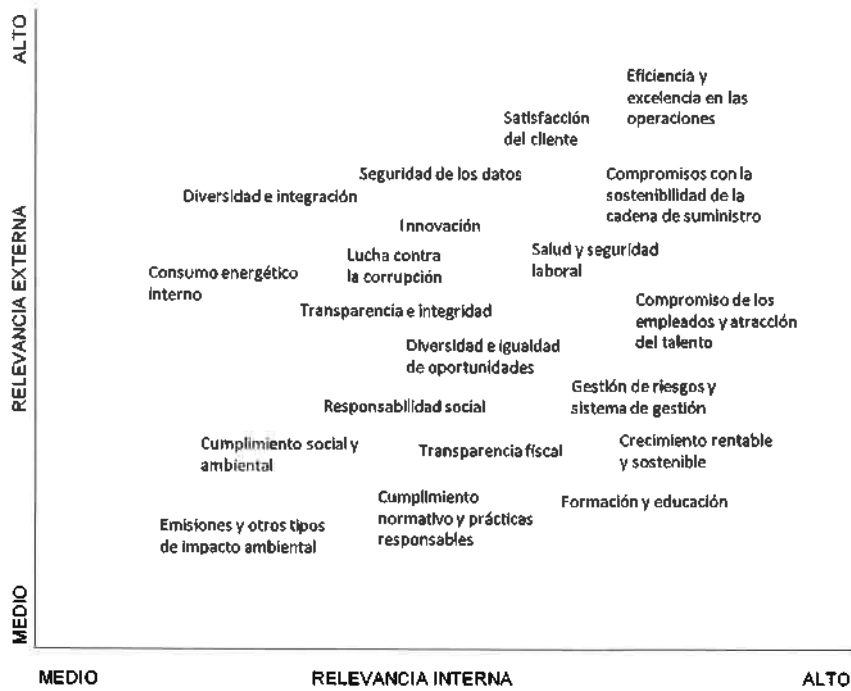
ALTO

RELEVANCIA EXTERNA

MEDIO

Eficiencia y excelencia en las operaciones

Satisfacción del cliente

Seguridad de los datos

Compromisos con la sostenibilidad de la cadena de suministro

Diversidad e integración

Innovación

Lucha contra la corrupción

Salud y seguridad laboral

Consumo energético interno

Transparencia e integridad

Compromiso de los empleados y atracción del talento

Diversidad e igualdad de oportunidades

Gestión de riesgos y sistema de gestión

Responsabilidad social

Cumplimiento social y ambiental

Transparencia fiscal

Crecimiento rentable y sostenible

Cumplimiento normativo y prácticas responsables

Formación y educación

Emisiones y otros tipos de impacto ambiental

MEDIO

RELEVANCIA INTERNA

ALTO